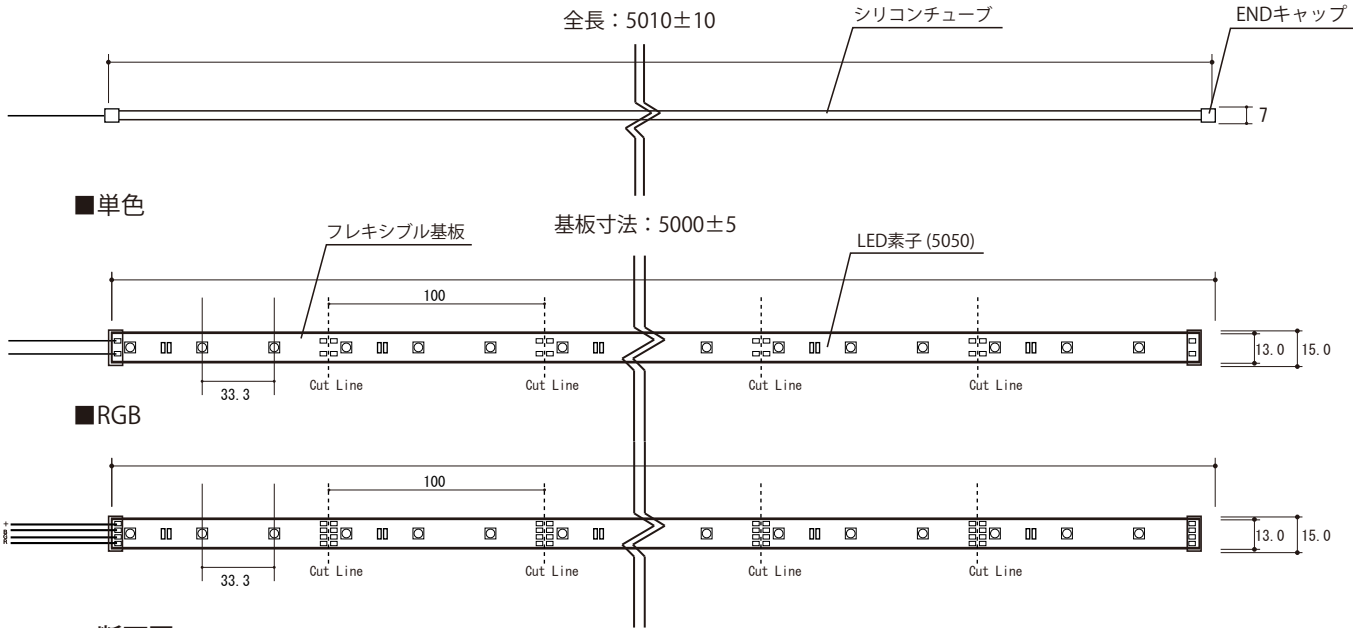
全長：5010±10

シリコンチューブ

ENDキャップ

7

■単色

基板寸法：5000±5

フレキシブル基板

LED素子 (5050)

100

13.0

15.0

33.3

Cut Line

Cut Line

Cut Line

Cut Line

■RGB

100

13.0

15.0

33.3

Cut Line

Cut Line

Cut Line

Cut Line

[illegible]